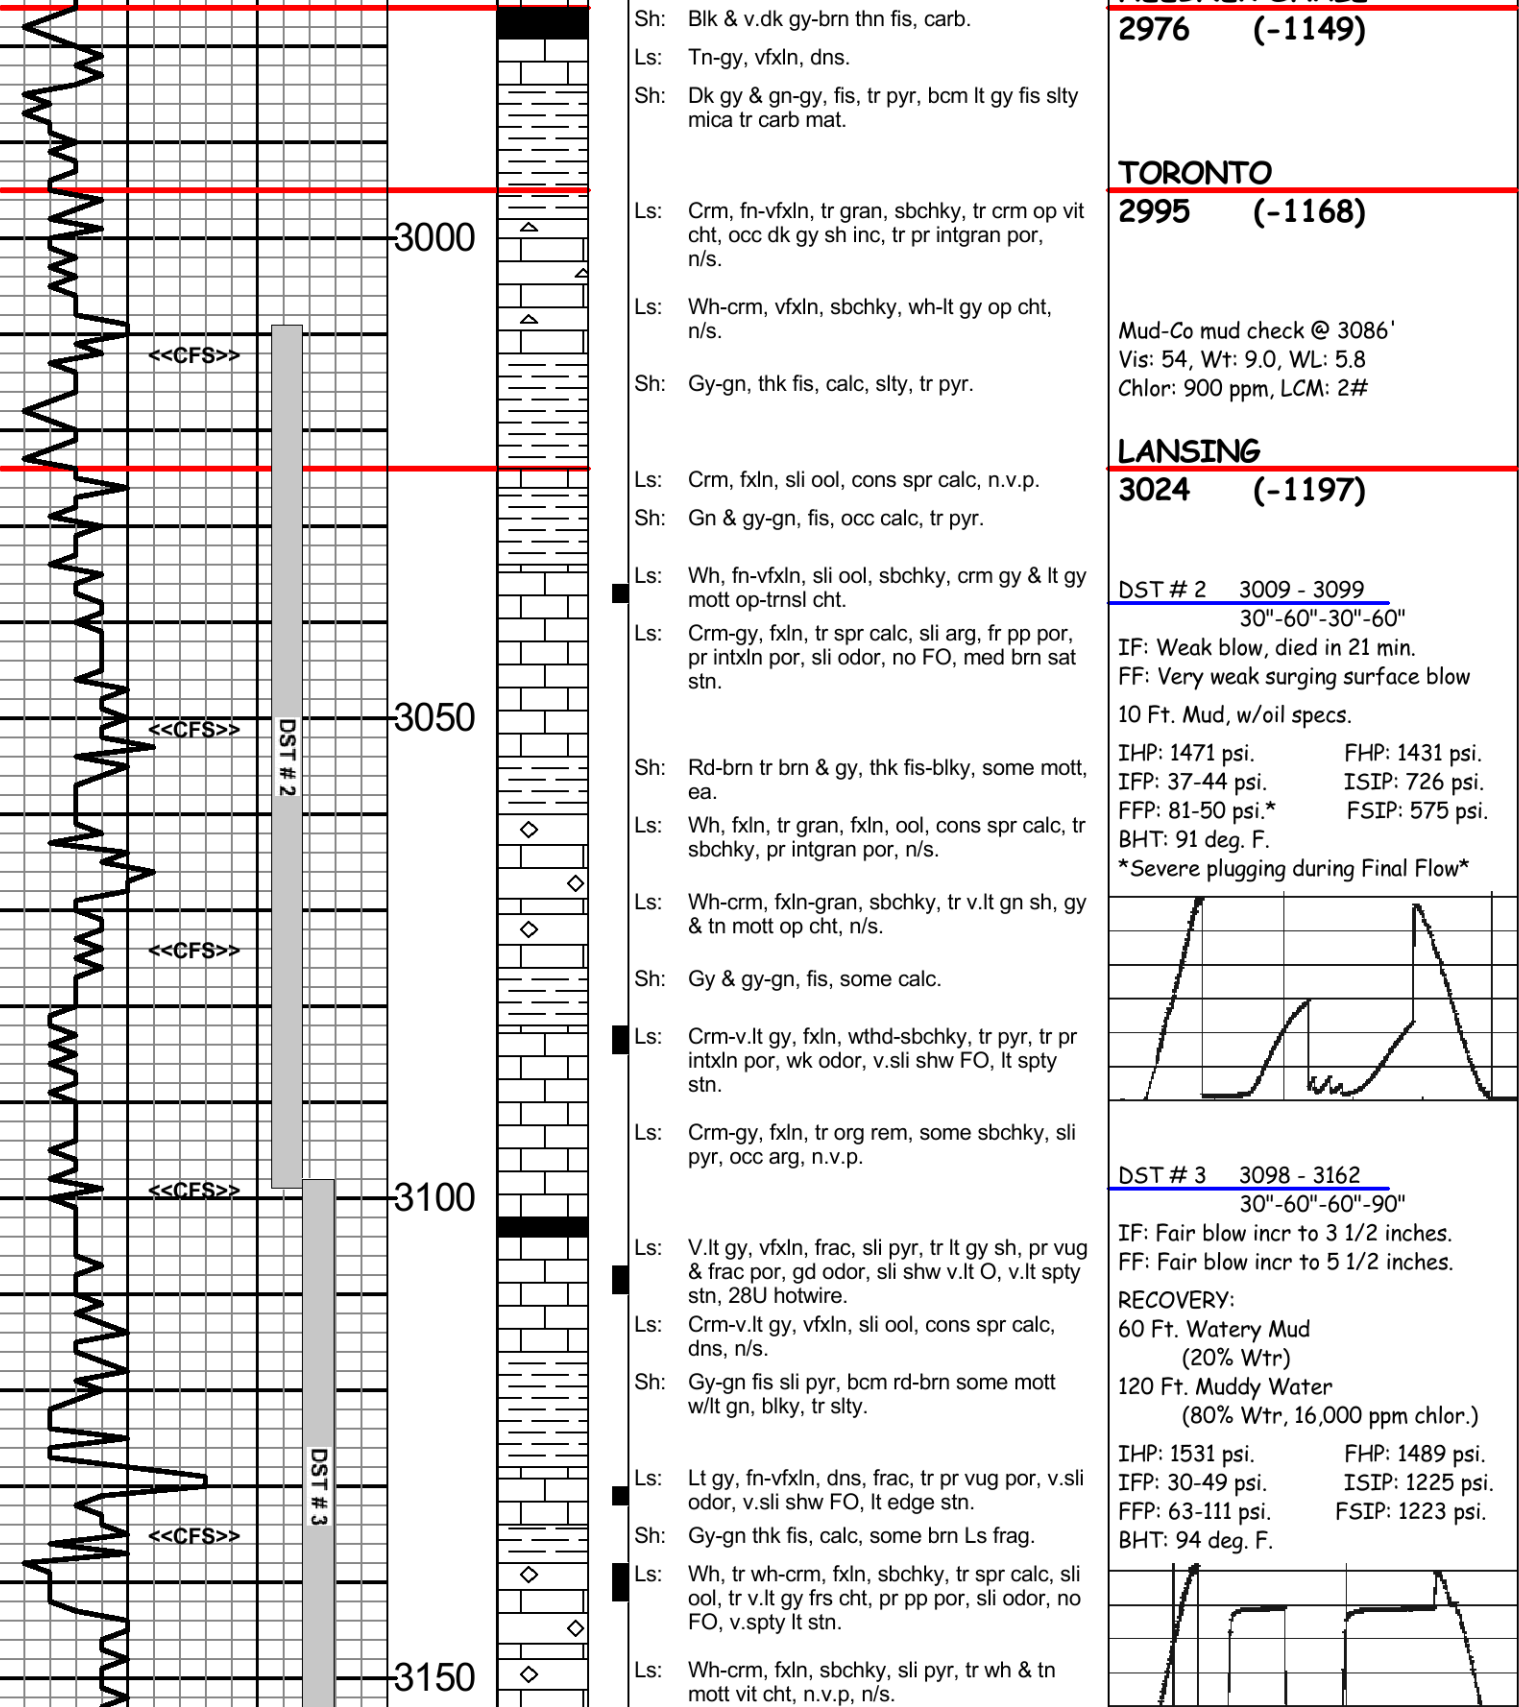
3000

3050

3100

3150

<<CFS>>

<<CFS>>

<<CFS>>

<<CFS>>

<<CFS>>

DST # 2

DST # 3

Sh: Blk & v.dk gy-brn thn fis, carb.

Ls: Tn-gy, vfxln, dns.

Sh: Dk gy & gn-gy, fis, tr pyr, bcm lt gy fis slty mica tr carb mat.

Ls: Crm, fn-vfxln, tr gran, sbchky, tr crm op vit cht, occ dk gy sh inc, tr pr intgran por, n/s.

Ls: Wh-crm, vfxln, sbchky, wh-lt gy op cht, n/s.

Sh: Gy-gn, thk fis, calc, slty, tr pyr.

Ls: Crm, fxln, sli ool, cons spr calc, n.v.p.

Sh: Gn & gy-gn, fis, occ calc, tr pyr.

Ls: Wh, fn-vfxln, sli ool, sbchky, crm gy & lt gy mott op-trnsl cht.

Ls: Crm-gy, fxln, tr spr calc, sli arg, fr pp por, pr intxln por, sli odor, no FO, med brn sat stn.

Sh: Rd-brn tr brn & gy, thk fis-blky, some mott, ea.

Ls: Wh, fxln, tr gran, fxln, ool, cons spr calc, tr sbchky, pr intgran por, n/s.

Ls: Wh-crm, fxln-gran, sbchky, tr v.lt gn sh, gy & tn mott op cht, n/s.

Sh: Gy & gy-gn, fis, some calc.

Ls: Crm-v.lt gy, fxln, wthd-sbchky, tr pyr, tr pr intxln por, wk odor, v.sli shw FO, lt spty stn.

Ls: Crm-gy, fxln, tr org rem, some sbchky, sli pyr, occ arg, n.v.p.

Ls: V.lt gy, vfxln, frac, sli pyr, tr lt gy sh, pr vug & frac por, gd odor, sli shw v.lt O, v.lt spty stn, 28U hotwire.

Ls: Crm-v.lt gy, vfxln, sli ool, cons spr calc, dns, n/s.

Sh: Gy-gn fis sli pyr, bcm rd-brn some mott w/lt gn, blky, tr slty.

Ls: Lt gy, fn-vfxln, dns, frac, tr pr vug por, v.sli odor, v.sli shw FO, lt edge stn.

Sh: Gy-gn thk fis, calc, some brn Ls frag.

Ls: Wh, tr wh-crm, fxln, sbchky, tr spr calc, sli ool, tr v.lt gy frs cht, pr pp por, sli odor, no FO, v.spty lt stn.

Ls: Wh-crm, fxln, sbchky, sli pyr, tr wh & tn mott vit cht, n.v.p, n/s.

2976 (-1149)

TORONTO
2995 (-1168)

Mud-Co mud check @ 3086'
Vis: 54, Wt: 9.0, WL: 5.8
Chlor: 900 ppm, LCM: 2#

LANSING
3024 (-1197)

DST # 2 3009 - 3099
30"-60"-30"-60"
IF: Weak blow, died in 21 min.
FF: Very weak surging surface blow
10 Ft. Mud, w/oil specs.

| IHP: 1471 psi. | FHP: 1431 psi. |
|---|---|
| IFP: 37-44 psi. | ISIP: 726 psi. |
| FFP: 81-50 psi.* | FSIP: 575 psi. |

BHT: 91 deg. F.
*Severe plugging during Final Flow*

DST # 3 3098 - 3162
30"-60"-60"-90"
IF: Fair blow incr to 3 1/2 inches.
FF: Fair blow incr to 5 1/2 inches.
RECOVERY:
60 Ft. Watery Mud
(20% Wtr)
120 Ft. Muddy Water
(80% Wtr, 16,000 ppm chlor.)

| IHP: 1531 psi. | FHP: 1489 psi. |
|---|---|
| IFP: 30-49 psi. | ISIP: 1225 psi. |
| FFP: 63-111 psi. | FSIP: 1223 psi. |

BHT: 94 deg. F.